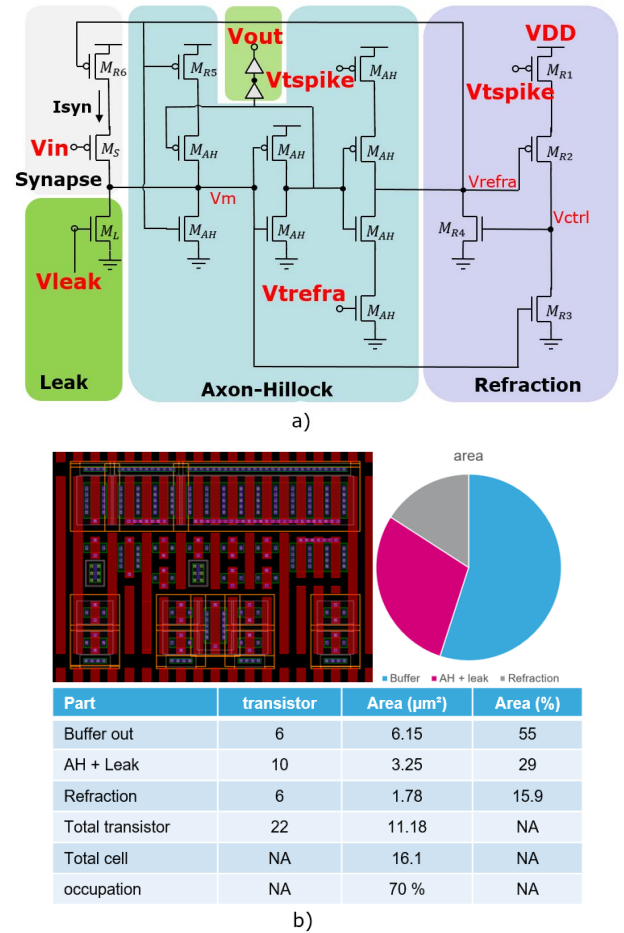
$M_{R6}$

Isyn

Vin $M_S$

Synapse

$M_L$

Vleak

Leak

$M_{R5}$

Vout

Vtspike

$M_{AH}$

$M_{AH}$

$M_{AH}$

$M_{AH}$

Vm

$M_{AH}$

$M_{AH}$

$M_{AH}$

$M_{AH}$

Vtrefra

$M_{AH}$

Axon-Hillock

VDD

$M_{R1}$

Vtspike

$M_{R2}$

Vrefra

Vctrl

$M_{R4}$

$M_{R3}$

Refraction

a)

area

Buffer AH + leak Refraction

| Part | transistor | Area (µm²) | Area (%) |
|---|---|---|---|
| Buffer out | 6 | 6.15 | 55 |
| AH + Leak | 10 | 3.25 | 29 |
| Refraction | 6 | 1.78 | 15.9 |
| Total transistor | 22 | 11.18 | NA |
| Total cell | NA | 16.1 | NA |
| occupation | NA | 70 % | NA |

b)